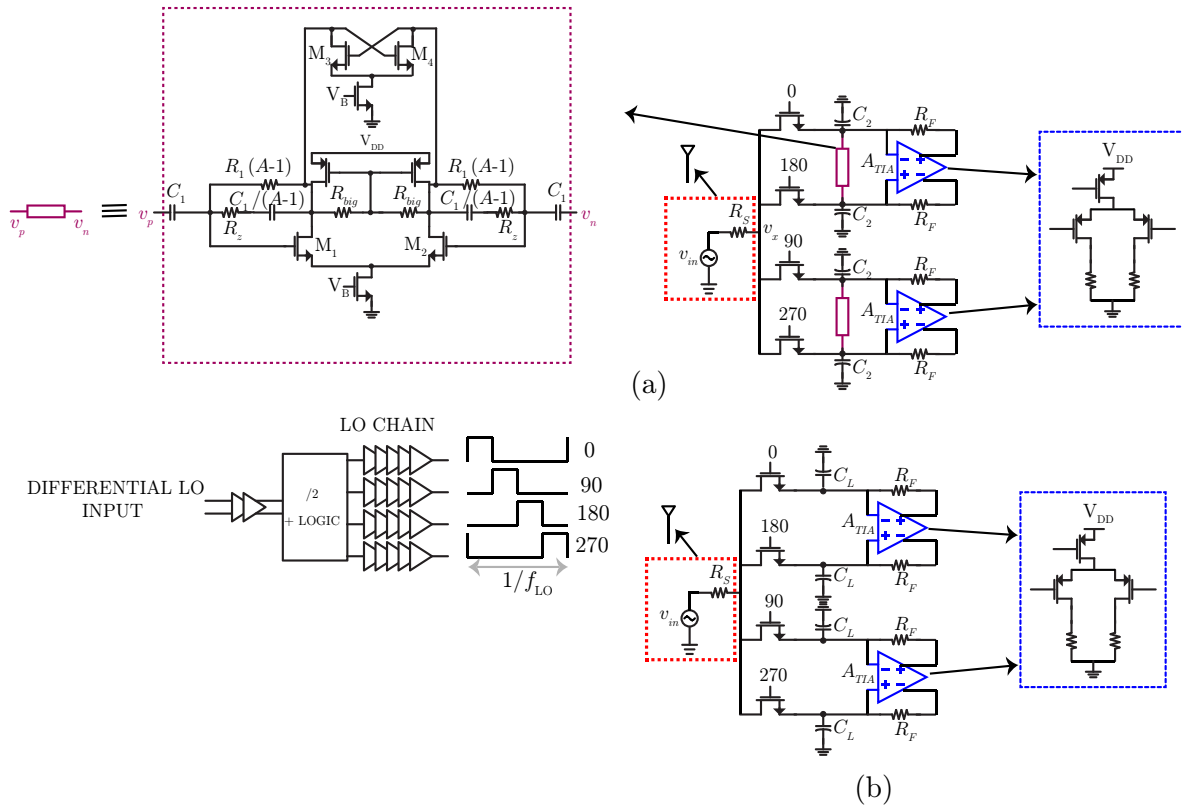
$v_p$ $v_n$ ≡ $v_p$ $C_1$ $R_1(A\text{-}1)$ $C_1/(A\text{-}1)$ $R_z$ M$_3$ M$_4$ V$_B$ V$_{DD}$ $R_{big}$ $R_{big}$ M$_1$ M$_2$ V$_B$ $R_1(A\text{-}1)$ $C_1/(A\text{-}1)$ $R_z$ $C_1$ $v_n$

0 $C_2$ $R_F$ 180 $A_{TIA}$ $C_2$ $R_F$ $R_S$ $v_x$ $v_{in}$ 90 $C_2$ $R_F$ 270 $A_{TIA}$ $C_2$ $R_F$

V$_{DD}$

(a)

DIFFERENTIAL LO INPUT

/2 + LOGIC

LO CHAIN

0
90
180
270

$1/f_{LO}$

0 $C_L$ $R_F$ $A_{TIA}$ 180 $C_L$ $R_F$ $R_S$ $v_{in}$ 90 $C_L$ $R_F$ $A_{TIA}$ 270 $C_L$ $R_F$

V$_{DD}$

(b)